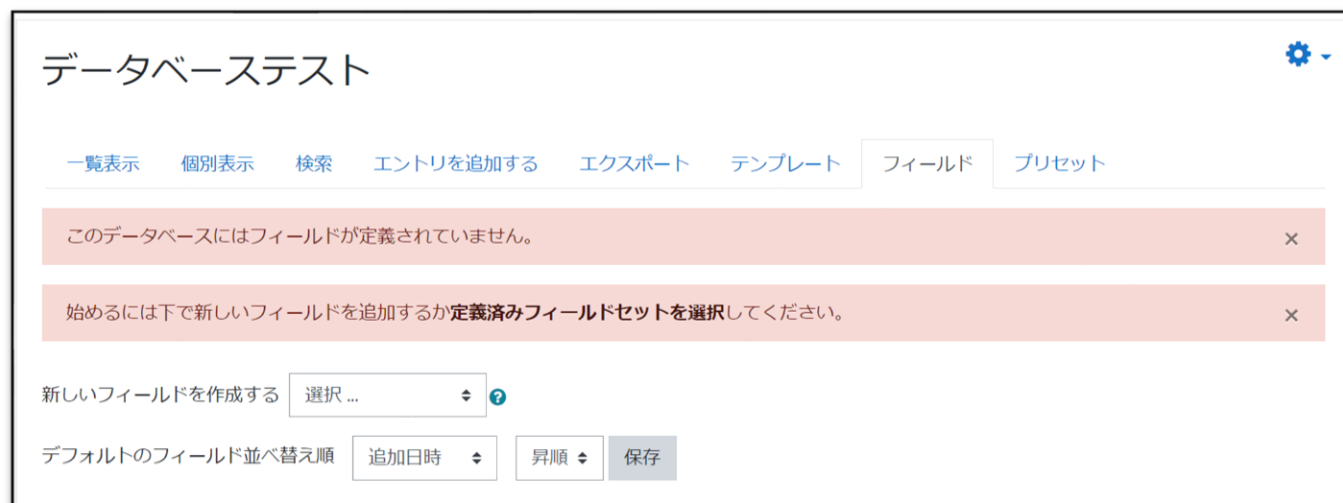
データベーステスト

一覧表示　個別表示　検索　エントリを追加する　エクスポート　テンプレート　フィールド　プリセット

このデータベースにはフィールドが定義されていません。 ×

始めるには下で新しいフィールドを追加するか定義済みフィールドセットを選択してください。 ×

新しいフィールドを作成する　選択 ...

デフォルトのフィールド並べ替え順　追加日時　昇順　保存